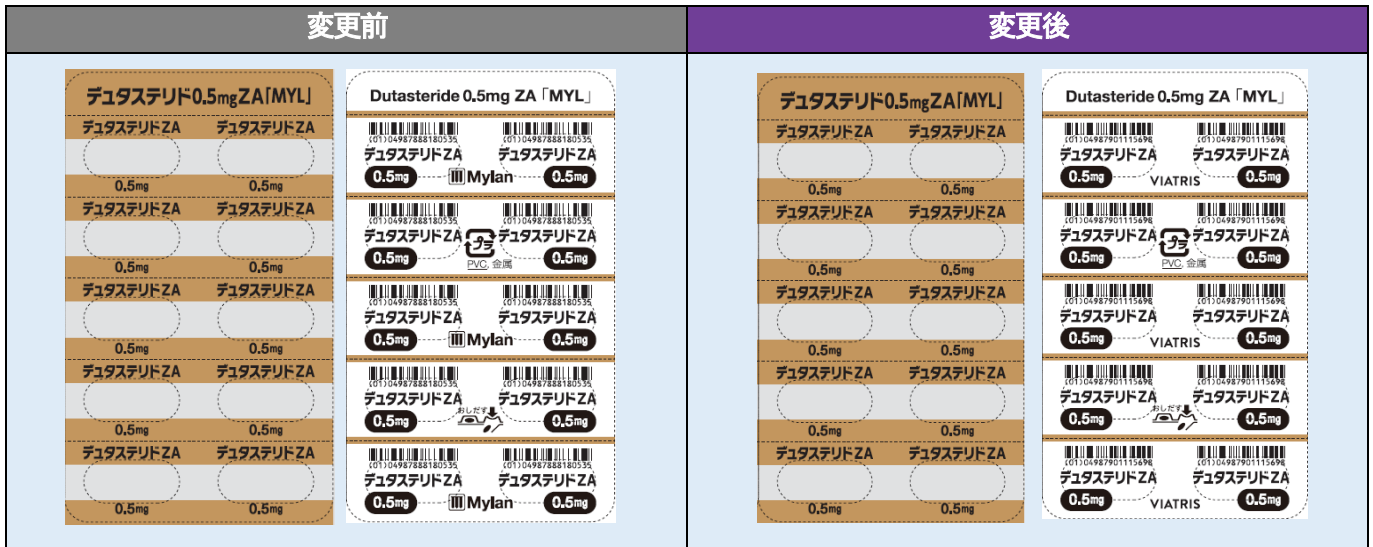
| 変更前 | 変更後 |
|---|---|
| | |

デュタステリド0.5mgZA「MYL」

デュタステリドZA デュタステリドZA
0.5mg 0.5mg
デュタステリドZA デュタステリドZA
0.5mg 0.5mg
デュタステリドZA デュタステリドZA
0.5mg 0.5mg
デュタステリドZA デュタステリドZA
0.5mg 0.5mg
デュタステリドZA デュタステリドZA
0.5mg 0.5mg

Dutasteride 0.5mg ZA「MYL」

(01)04987888180535 (01)04987888180535
デュタステリドZA デュタステリドZA
0.5mg Mylan 0.5mg

(01)04987888180535 (01)04987888180535
デュタステリドZA プラ デュタステリドZA
0.5mg PVC, 金属 0.5mg

(01)04987888180535 (01)04987888180535
デュタステリドZA デュタステリドZA
0.5mg Mylan 0.5mg

(01)04987888180535 (01)04987888180535
デュタステリドZA デュタステリドZA
おしだす
0.5mg 0.5mg

(01)04987888180535 (01)04987888180535
デュタステリドZA デュタステリドZA
0.5mg Mylan 0.5mg

デュタステリド0.5mgZA「MYL」

デュタステリドZA デュタステリドZA
0.5mg 0.5mg
デュタステリドZA デュタステリドZA
0.5mg 0.5mg
デュタステリドZA デュタステリドZA
0.5mg 0.5mg
デュタステリドZA デュタステリドZA
0.5mg 0.5mg
デュタステリドZA デュタステリドZA
0.5mg 0.5mg

Dutasteride 0.5mg ZA「MYL」

(01)04987901115698 (01)04987901115698
デュタステリドZA デュタステリドZA
0.5mg VIATRIS 0.5mg

(01)04987901115698 (01)04987901115698
デュタステリドZA プラ デュタステリドZA
0.5mg PVC, 金属 0.5mg

(01)04987901115698 (01)04987901115698
デュタステリドZA デュタステリドZA
0.5mg VIATRIS 0.5mg

(01)04987901115698 (01)04987901115698
デュタステリドZA デュタステリドZA
おしだす
0.5mg 0.5mg

(01)04987901115698 (01)04987901115698
デュタステリドZA デュタステリドZA
0.5mg VIATRIS 0.5mg